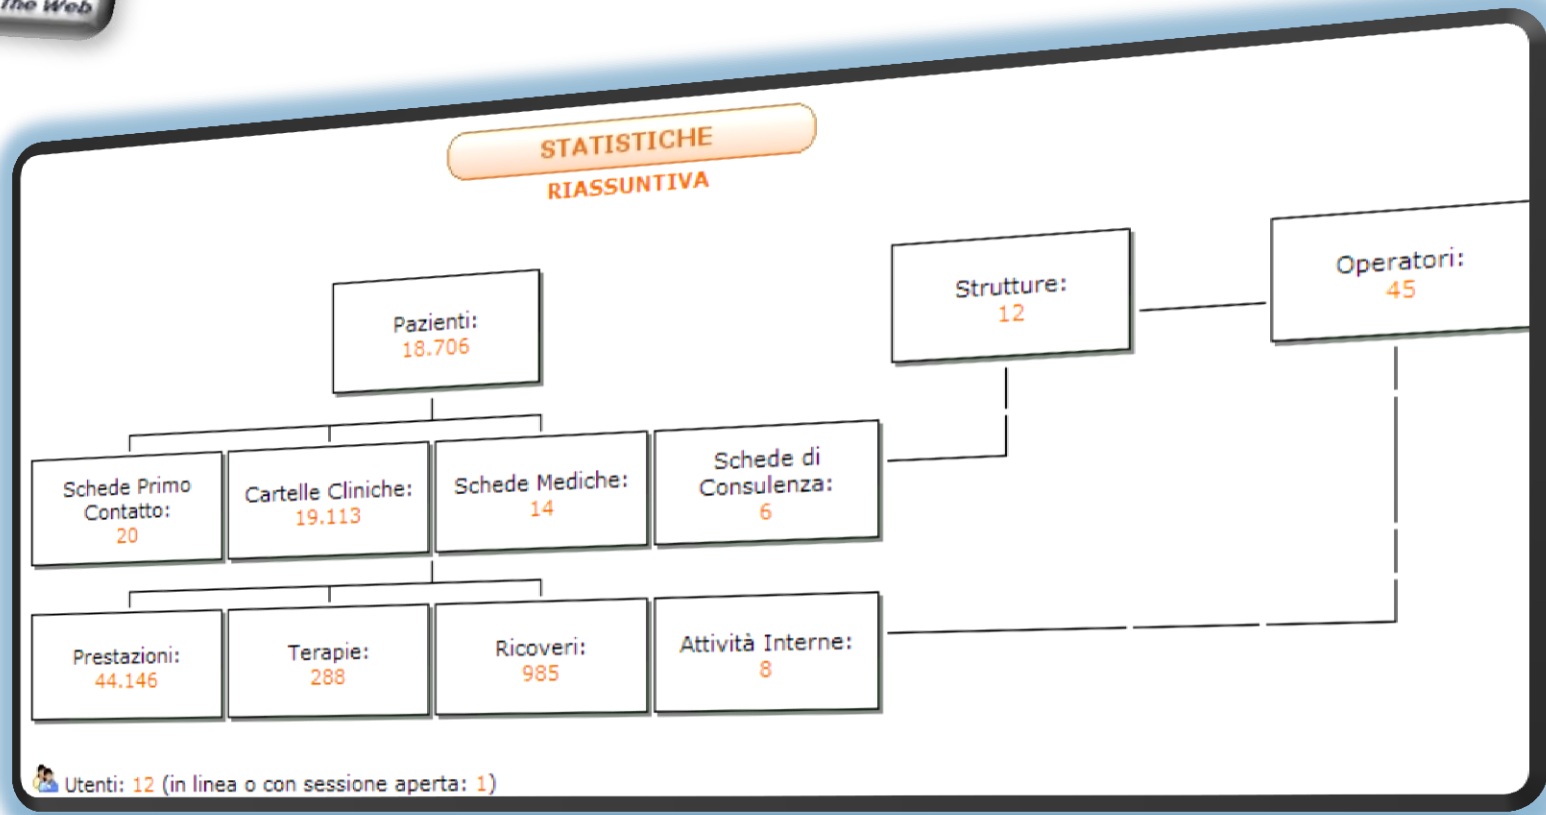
The Web

STATISTICHE

RIASSUNTIVA

Pazienti:
18.706

Strutture:
12

Operatori:
45

Schede Primo Contatto:
20

Cartelle Cliniche:
19.113

Schede Mediche:
14

Schede di Consulenza:
6

Prestazioni:
44.146

Terapie:
288

Ricoveri:
985

Attività Interne:
8

Utenti: 12 (in linea o con sessione aperta: 1)